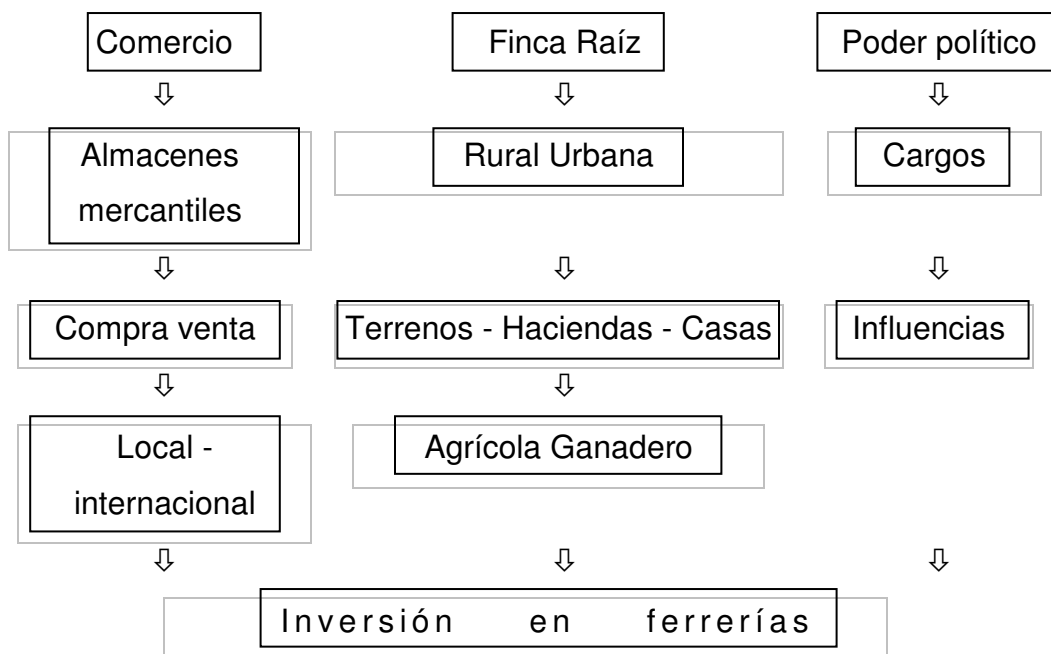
Comercio
⇩
Almacenes mercantiles
⇩
Compra venta
⇩
Local - internacional
⇩

Finca Raíz
⇩
Rural Urbana
⇩
Terrenos - Haciendas - Casas
⇩
Agrícola Ganadero
⇩

Poder político
⇩
Cargos
⇩
Influencias
⇩

Inversión en ferrerías